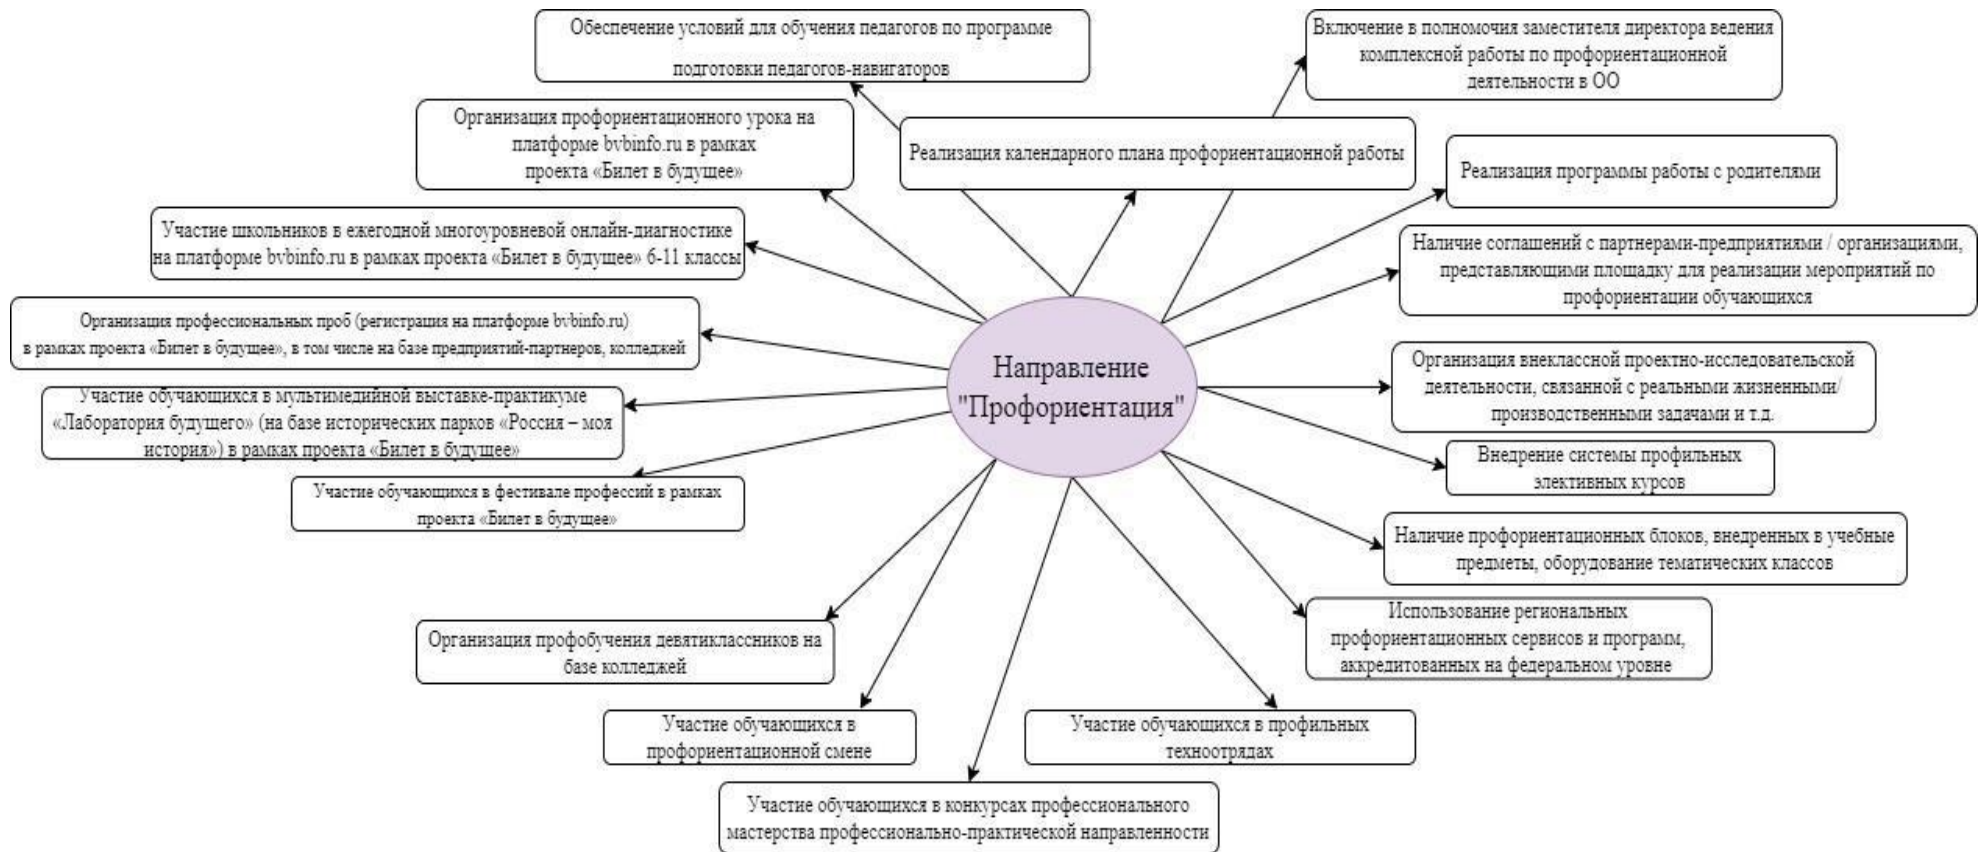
Направление "Профориентация"

Обеспечение условий для обучения педагогов по программе подготовки педагогов-навигаторов

Включение в полномочия заместителя директора ведения комплексной работы по профориентационной деятельности в ОО

Организация профориентационного урока на платформе bvbinfo.ru в рамках проекта «Билет в будущее»

Реализация календарного плана профориентационной работы

Реализация программы работы с родителями

Участие школьников в ежегодной многоуровневой онлайн-диагностике на платформе bvbinfo.ru в рамках проекта «Билет в будущее» 6-11 классы

Наличие соглашений с партнерами-предприятиями / организациями, представляющими площадку для реализации мероприятий по профориентации обучающихся

Организация профессиональных проб (регистрация на платформе bvbinfo.ru) в рамках проекта «Билет в будущее», в том числе на базе предприятий-партнеров, колледжей

Организация внеклассной проектно-исследовательской деятельности, связанной с реальными жизненными/ производственными задачами и т.д.

Участие обучающихся в мультимедийной выставке-практикуме «Лаборатория будущего» (на базе исторических парков «Россия – моя история») в рамках проекта «Билет в будущее»

Внедрение системы профильных элективных курсов

Участие обучающихся в фестивале профессий в рамках проекта «Билет в будущее»

Наличие профориентационных блоков, внедренных в учебные предметы, оборудование тематических классов

Использование региональных профориентационных сервисов и программ, аккредитованных на федеральном уровне

Организация профобучения девятиклассников на базе колледжей

Участие обучающихся в профориентационной смене

Участие обучающихся в профильных техноотрядах

Участие обучающихся в конкурсах профессионального мастерства профессионально-практической направленности